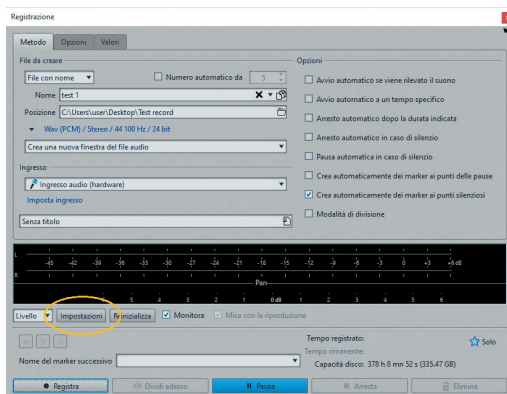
Registrazione

Metodo | Opzioni | Valori

File da creare
File con nome
Numerico automatico da 5
Nome test 1
Posizione C:\Users\user\Desktop\Test record
Wav (PCM) / Stereo / 44 100 Hz / 24 bit
Crea una nuova finestra del file audio

Ingresso
Ingresso audio (hardware)
Imposta ingresso
Senza titolo

Opzioni
Avvio automatico se viene rilevato il suono
Avvio automatico a un tempo specifico
Arresto automatico dopo la durata indicata
Arresto automatico in caso di silenzio
Pausa automatica in caso di silenzio
Crea automaticamente dei marker ai punti delle pause
Crea automaticamente dei marker ai punti silenziosi
Modalità di divisione

L
R
-45 -42 -39 -36 -33 -30 -27 -24 -21 -18 -15 -12 -9 -6 -3 0 +3 +6 dB
Pan
5 4 3 2 1 0 dB 1 2 3 4 5 6

Livello | Impostazioni | Reinizializza | Monitora | Mixa con la riproduzione

Nome del marker successivo
Tempo registrato:
Tempo rimanente:
Capacità disco: 378 h 8 mn 52 s (335.47 GB)
Solo

Registra | Dividi adesso | Pausa | Arresta | Elimina